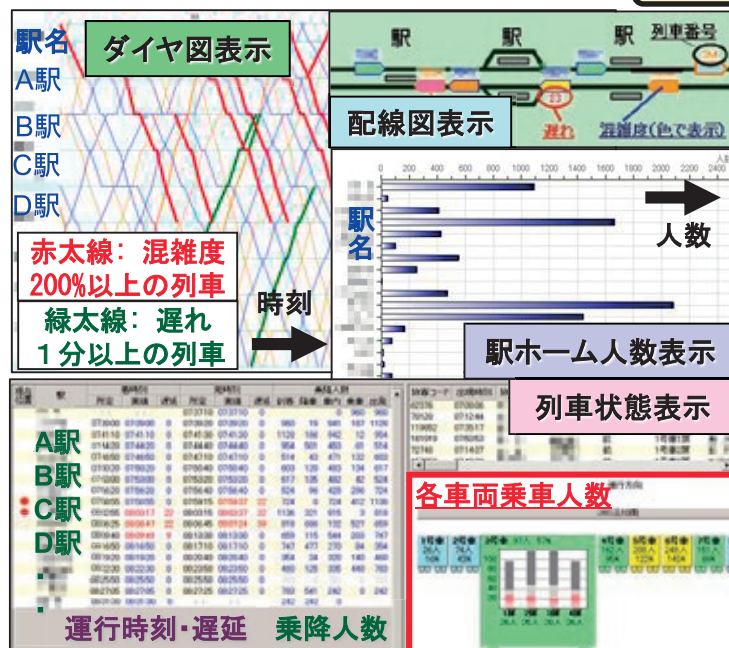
駅名 ダイヤ図表示
A駅
B駅
C駅
D駅
赤太線：混雑度 200%以上の列車
緑太線：遅れ 1分以上の列車
時刻

駅 駅 駅 列車番号
遅れ 混雑度(色で表示)
配線図表示

0 200 400 600 800 1000 1200 1400 1600 1800 2000 2200 2400
駅名
人数
駅ホーム人数表示

列車状態表示

A駅
B駅
C駅
D駅
:
:
運行時刻・遅延 乗降人数

各車両乗車人数